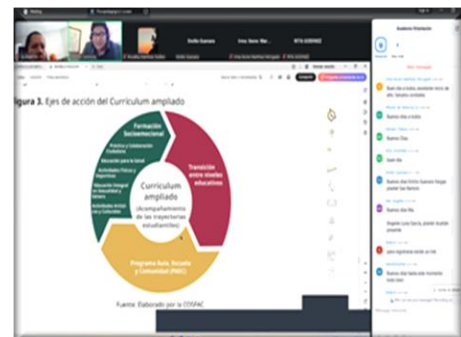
igura 3. Ejes de acción del Currículum ampliado

Formación Socioemocional

Práctica y Colaboración Ciudadana

Educación para la Salud

Actividades Físicas y Deportivas

Educación Integral en Sexualidad y Género

Actividades Artísticas y Culturales

Transición entre niveles educativos

Curriculum ampliado (Acompañamiento de las trayectorias estudiantiles)

Programa Aula, Escuela y Comunidad (PAEC)

Fuente: Elaborado por la COSFAC

Buenos días a todos

Buenos días

Buen día

Buenos días

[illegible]